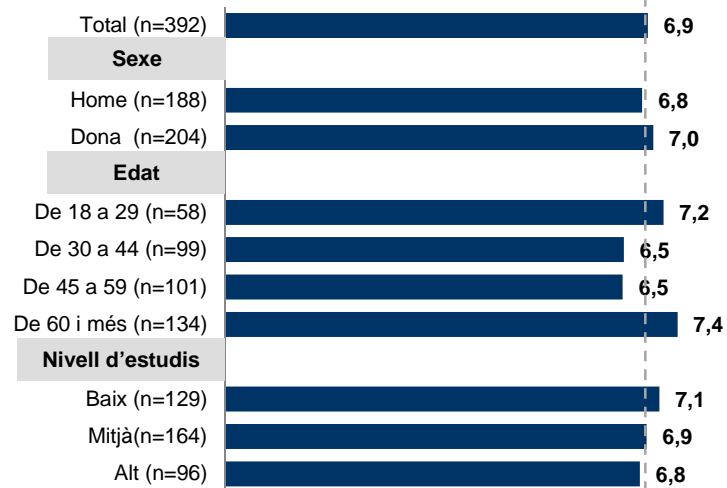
Total (n=392) 6,9

Sexe

Home (n=188) 6,8

Dona (n=204) 7,0

Edat

De 18 a 29 (n=58) 7,2

De 30 a 44 (n=99) 6,5

De 45 a 59 (n=101) 6,5

De 60 i més (n=134) 7,4

Nivell d'estudis

Baix (n=129) 7,1

Mitjà(n=164) 6,9

Alt (n=96) 6,8